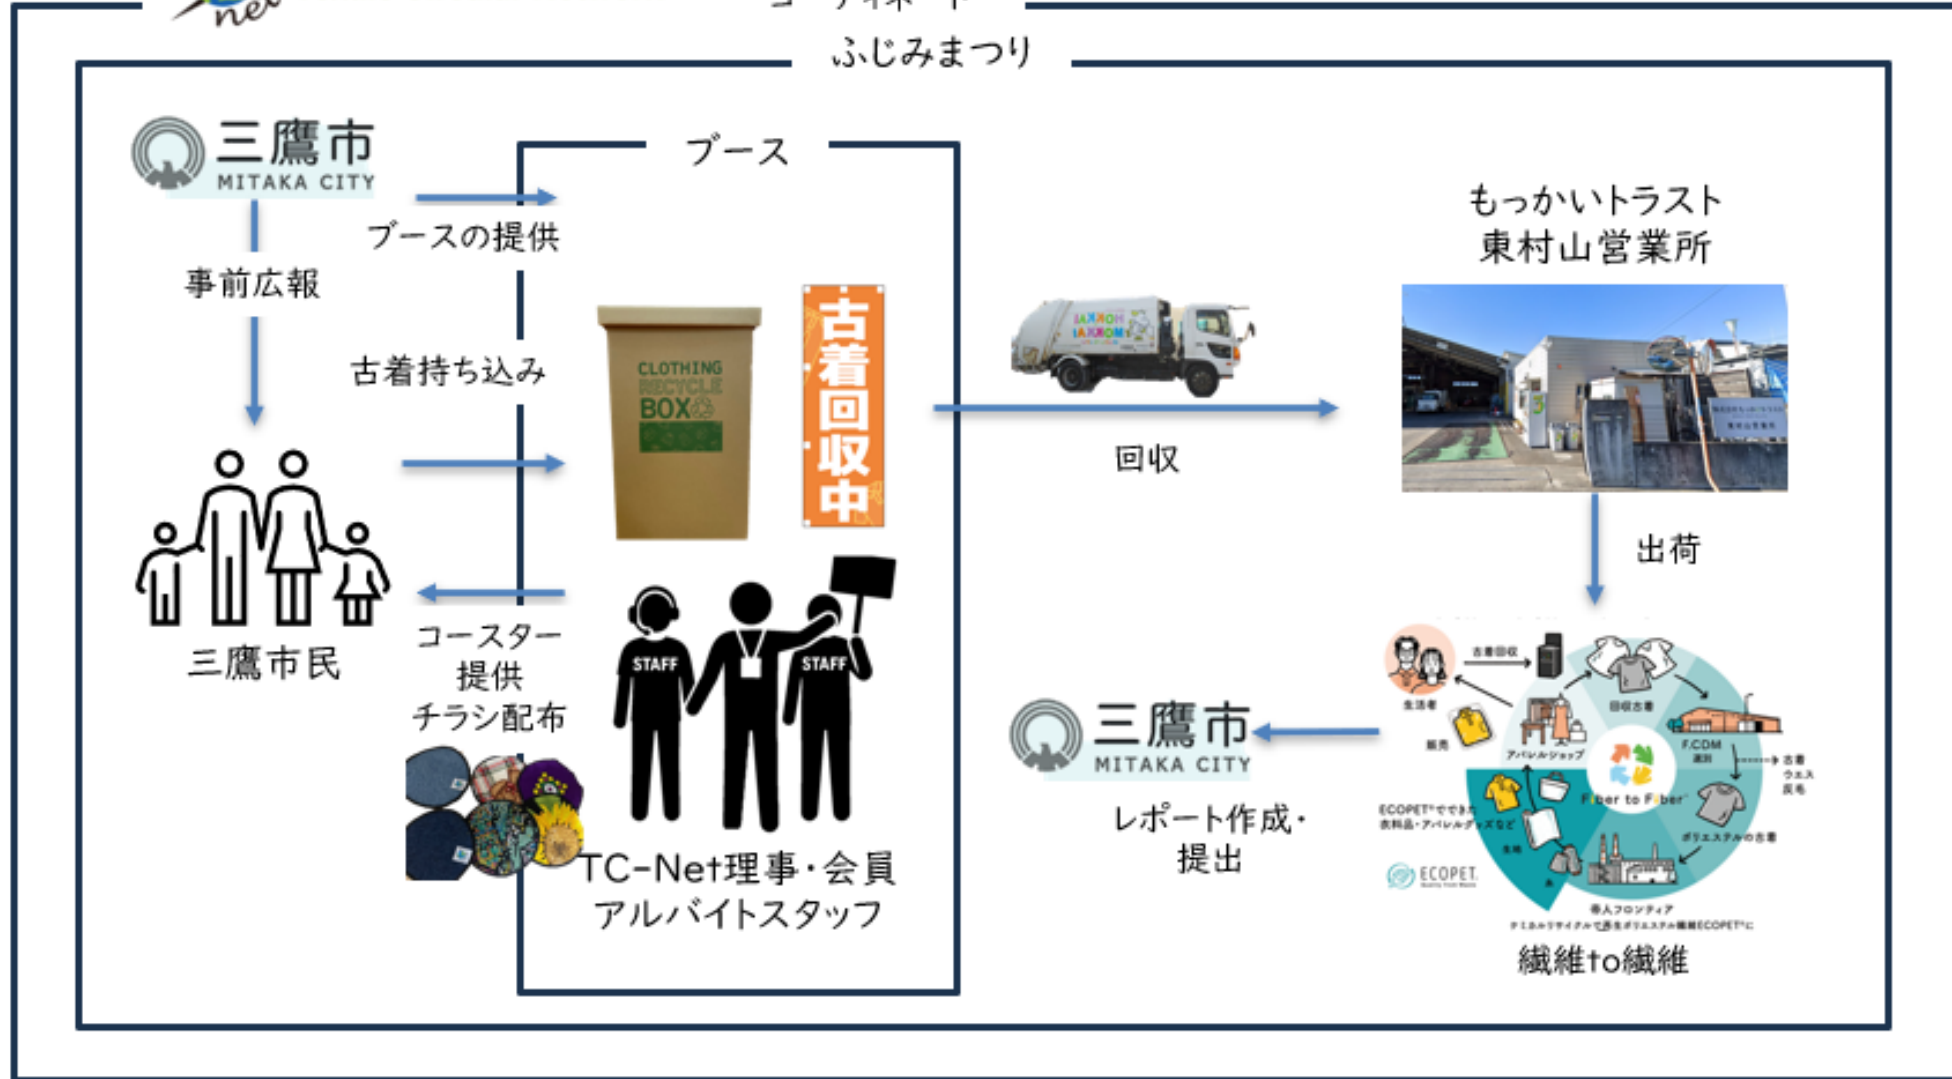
ふじみまつり

三鷹市
MITAKA CITY

ブース

ブースの提供

事前広報

古着持ち込み

CLOTHING RECYCLE BOX

古着回収中

回収

もっかいトラスト
東村山営業所

出荷

三鷹市民

コースター
提供
チラシ配布

STAFF
STAFF

TC-Net理事・会員
アルバイトスタッフ

三鷹市
MITAKA CITY

レポート作成・
提出

古着回収
生活者
回収古着
販売
アパレルショップ
F.COM
Fiber to Fiber
ECOPET
ポリエステルの古着
帝人フロンティア

繊維to繊維